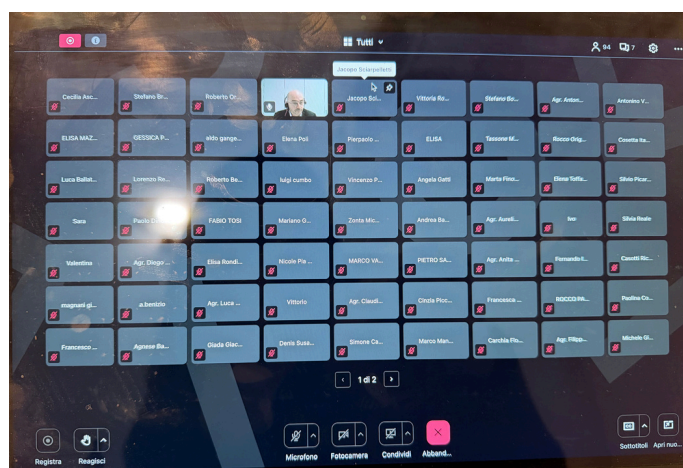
Tutti

94 7

Jacopo Sciarpelletti

Cecilia Asc... Stefano Br... Roberto Cr... Jacopo Sci... Vittoria Ro... Stefano Be... Agr. Anton... Antonino V...

ELISA MAZ... GESSICA P... aldo ganga... Elena Poli Pierpaolo ... ELISA Tassone M... Rocco Orig... Cosetta Ita...

Luca Ballat... Lorenzo Ma... Roberto Be... luigi cumbo Vincenzo P... Angela Gatti Marta Fino... Elena Toffa... Silvio Picar...

Sara Paolo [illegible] FABIO TOSI Mariano G... Zonta Mic... Andrea Ba... Agr. Aureli... Ivo Silvia Reale

Valentina Agr. Diego ... Elisa Rondi... Nicole Pia ... MARCO VA... PIETRO SA... Agr. Anita ... Fernando I... Casotti Ric...

magnani gi... a.benizio Agr. Luca ... Vittorio Agr. Claudi... Cinzia Picc... Francesca ... ROCCO PA... Paolina Co...

Francesco ... Agnese Ba... Giada Giac... Denis Susa... Simone Ca... Marco Man... Carchia Flo... Agr. Filipp... Michele Gi...

1 di 2

Registra Reagisci Microfono Fotocamera Condividi Abband... Sottotitoli Apri nuo...